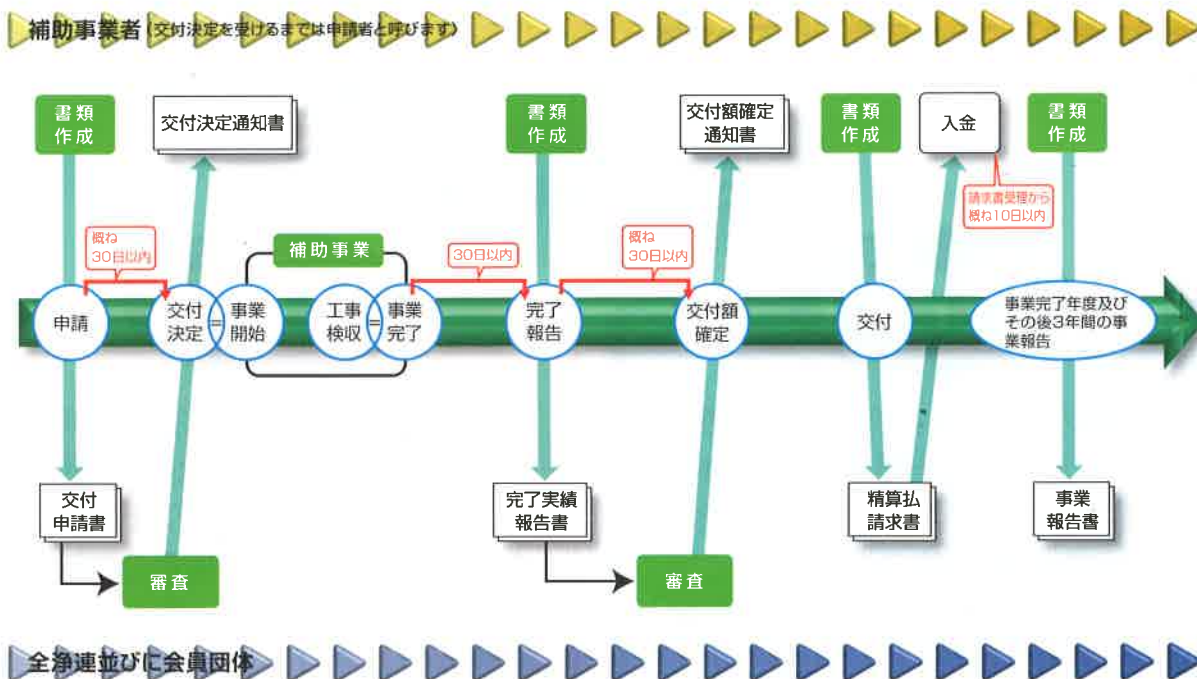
補助事業者（交付決定を受けるまでは申請者と呼びます）

書類作成

交付決定通知書

書類作成

交付額確定通知書

書類作成

入金

書類作成

請求書受理から概ね10日以内

補助事業

概ね30日以内

30日以内

概ね30日以内

申請

交付決定

=

事業開始

工事検収

=

事業完了

完了報告

交付額確定

交付

事業完了年度及びその後3年間の事業報告

交付申請書

審査

完了実績報告書

審査

精算払請求書

事業報告書

全浄連並びに会員団体